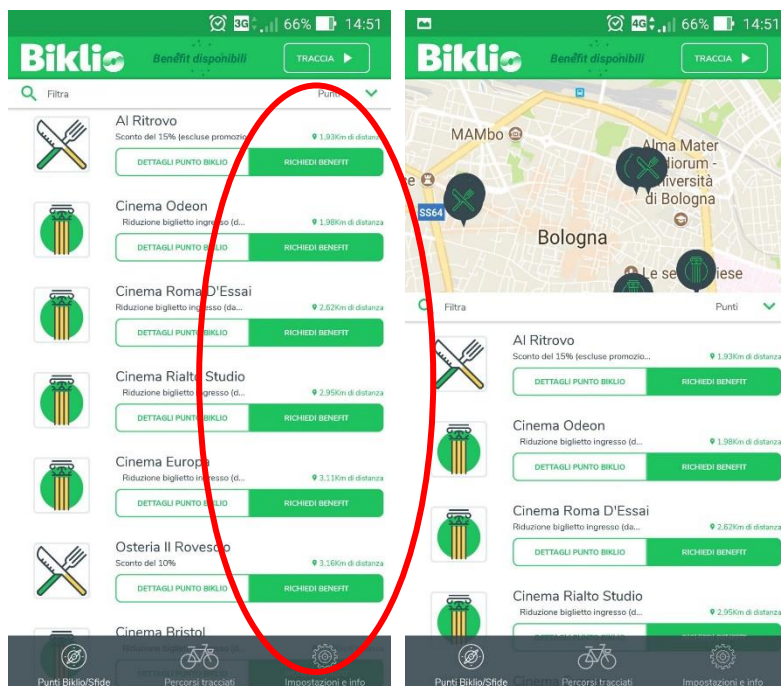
3G 66% 14:51

Biklio Benefit disponibili TRACCIA

Filtra Punti

Al Ritrovo
Sconto del 15% (escluse promozio... 1,93Km di distanza
DETTAGLI PUNTO BIKLIO RICHIEDI BENEFIT

Cinema Odeon
Riduzione biglietto ingresso (d... 1,98Km di distanza
DETTAGLI PUNTO BIKLIO RICHIEDI BENEFIT

Cinema Roma D'Essai
Riduzione biglietto ingresso (da... 2,62Km di distanza
DETTAGLI PUNTO BIKLIO RICHIEDI BENEFIT

Cinema Rialto Studio
Riduzione biglietto ingresso (d... 2,95Km di distanza
DETTAGLI PUNTO BIKLIO RICHIEDI BENEFIT

Cinema Europa
Riduzione biglietto ingresso (d... 3,11Km di distanza
DETTAGLI PUNTO BIKLIO RICHIEDI BENEFIT

Osteria Il Rovescio
Sconto del 10% 3,16Km di distanza
DETTAGLI PUNTO BIKLIO RICHIEDI BENEFIT

Cinema Bristol

Punti Biklio/Sfide Percorsi tracciati Impostazioni e info

4G 66% 14:51

Biklio Benefit disponibili TRACCIA

MAMbo
Alma Mater Studiorum - Università di Bologna
SS64
Bologna
Le se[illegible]iese

Filtra Punti

Al Ritrovo
Sconto del 15% (escluse promozio... 1,93Km di distanza
DETTAGLI PUNTO BIKLIO RICHIEDI BENEFIT

Cinema Odeon
Riduzione biglietto ingresso (d... 1,98Km di distanza
DETTAGLI PUNTO BIKLIO RICHIEDI BENEFIT

Cinema Roma D'Essai
Riduzione biglietto ingresso (da... 2,62Km di distanza
DETTAGLI PUNTO BIKLIO RICHIEDI BENEFIT

Cinema Rialto Studio
Riduzione biglietto ingresso (d... 2,95Km di distanza

Punti Biklio/Sfide Percorsi tracciati Impostazioni e info